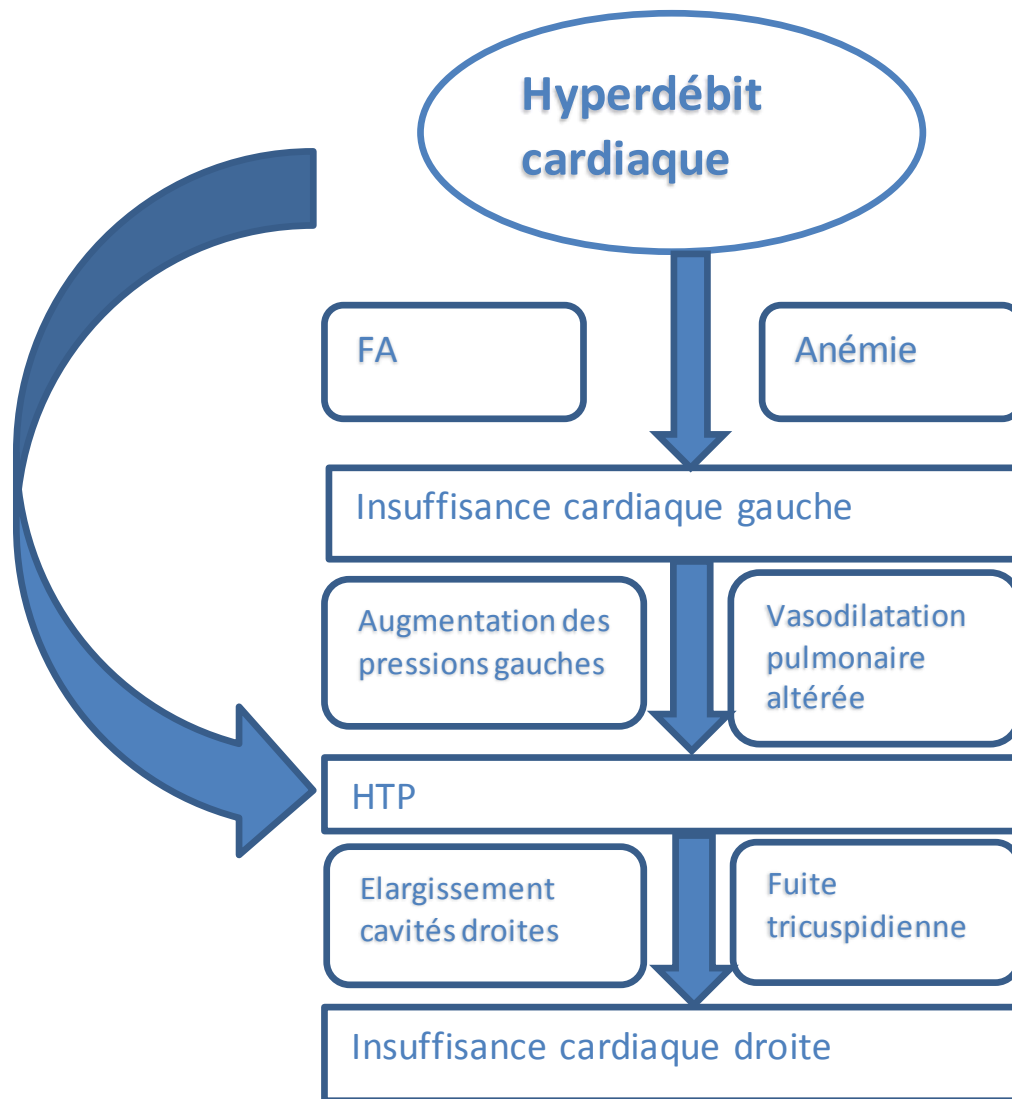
Hyperdébit cardiaque

FA

Anémie

Insuffisance cardiaque gauche

Augmentation des pressions gauches

Vasodilatation pulmonaire altérée

HTP

Elargissement cavités droites

Fuite tricuspidienne

Insuffisance cardiaque droite